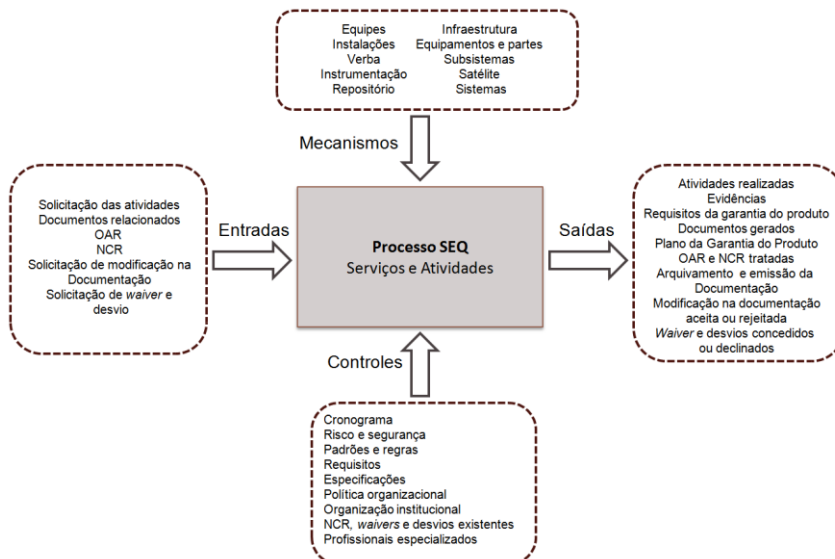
Equipes
Instalações
Verba
Instrumentação
Repositório

Infraestrutura
Equipamentos e partes
Subsistemas
Satélite
Sistemas

Mecanismos

Solicitação das atividades
Documentos relacionados
OAR
NCR
Solicitação de modificação na Documentação
Solicitação de waiver e desvio

Entradas

Processo SEQ
Serviços e Atividades

Saídas

Atividades realizadas
Evidências
Requisitos da garantia do produto
Documentos gerados
Plano da Garantia do Produto
OAR e NCR tratadas
Arquivamento e emissão da Documentação
Modificação na documentação aceita ou rejeitada
Waiver e desvios concedidos ou declinados

Controles

Cronograma
Risco e segurança
Padrões e regras
Requisitos
Especificações
Política organizacional
Organização institucional
NCR, waivers e desvios existentes
Profissionais especializados